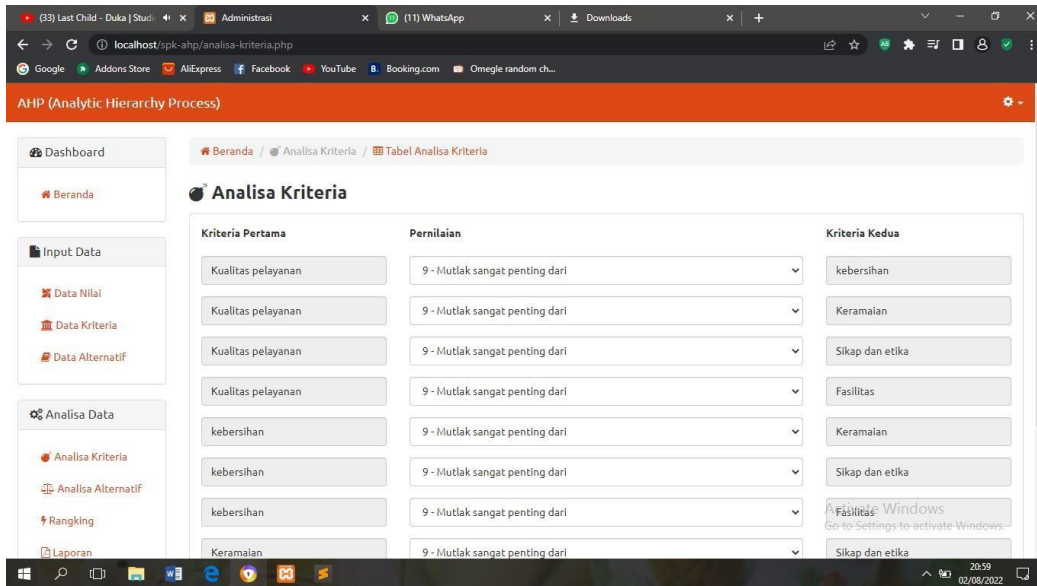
(33) Last Child - Duka | Studi × Administrasi × (11) WhatsApp × Downloads × +

localhost/spk-ahp/analisa-kriteria.php

Google Addons Store AliExpress Facebook YouTube Booking.com Omegle random ch...

AHP (Analytic Hierarchy Process)

Dashboard

Beranda

Input Data

Data Nilai

Data Kriteria

Data Alternatif

Analisa Data

Analisa Kriteria

Analisa Alternatif

Rangking

Laporan

Beranda / Analisa Kriteria / Tabel Analisa Kriteria

Analisa Kriteria

| Kriteria Pertama | Pernilaian | Kriteria Kedua |
|---|---|---|
| Kualitas pelayanan | 9 - Mutlak sangat penting dari | kebersihan |
| Kualitas pelayanan | 9 - Mutlak sangat penting dari | Keramaian |
| Kualitas pelayanan | 9 - Mutlak sangat penting dari | Sikap dan etika |
| Kualitas pelayanan | 9 - Mutlak sangat penting dari | Fasilitas |
| kebersihan | 9 - Mutlak sangat penting dari | Keramaian |
| kebersihan | 9 - Mutlak sangat penting dari | Sikap dan etika |
| kebersihan | 9 - Mutlak sangat penting dari | Fasilitas |
| Keramaian | 9 - Mutlak sangat penting dari | Sikap dan etika |

Activate Windows
Go to Settings to activate Windows.

20:59
02/08/2022